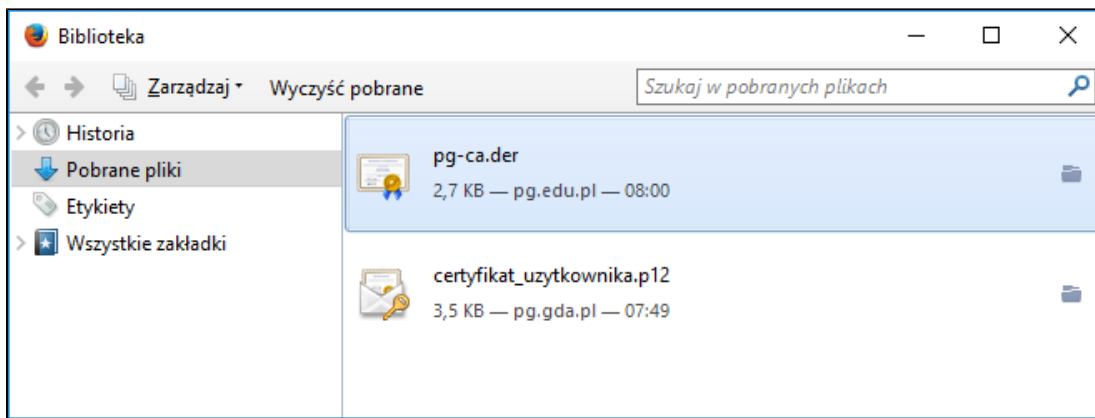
Biblioteka

Zarządzaj Wyczyść pobrane

Szukaj w pobranych plikach

Historia
Pobrane pliki
Etykiety
Wszystkie zakładki

pg-ca.der
2,7 KB — pg.edu.pl — 08:00

certyfikat_uzytkownika.p12
3,5 KB — pg.gda.pl — 07:49